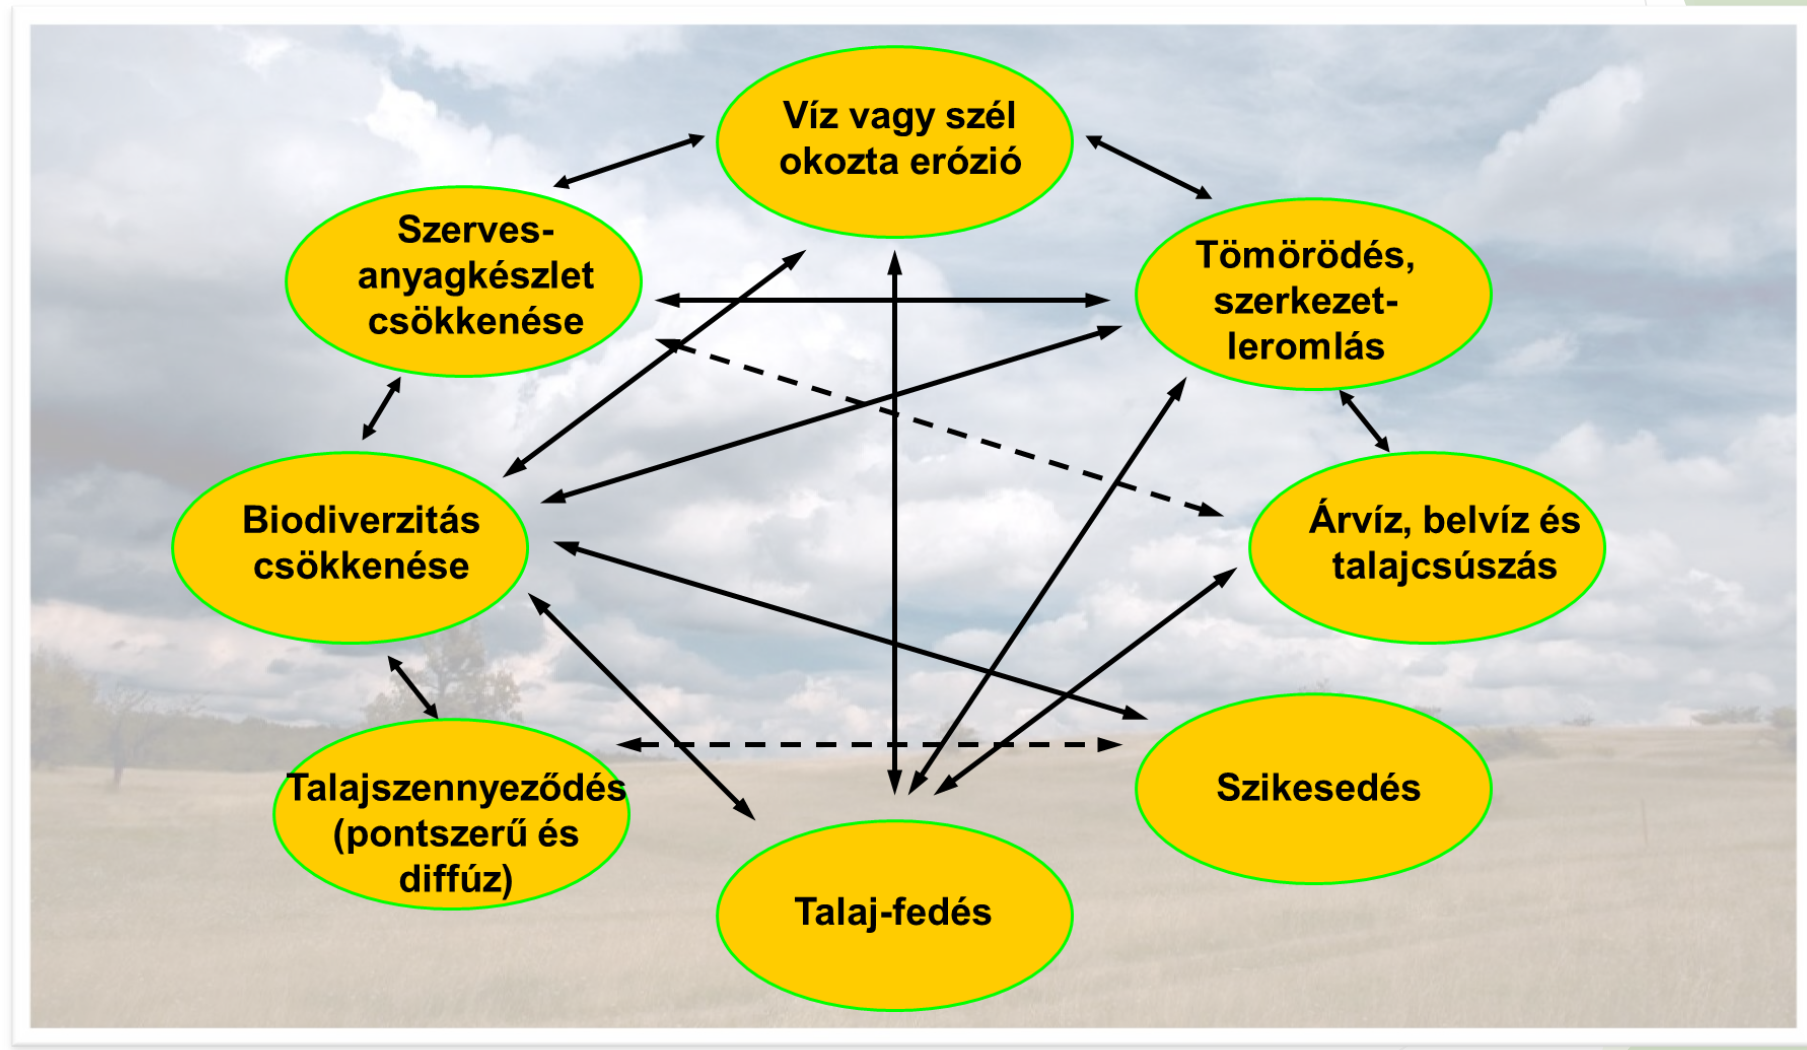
Víz vagy szél okozta erózió

Szerves-anyagkészlet csökkenése

Tömörödés, szerkezet-leromlás

Biodiverzitás csökkenése

Árvíz, belvíz és talajcsúszás

Talajszennyeződés (pontszerű és diffúz)

Szikesedés

Talaj-fedés